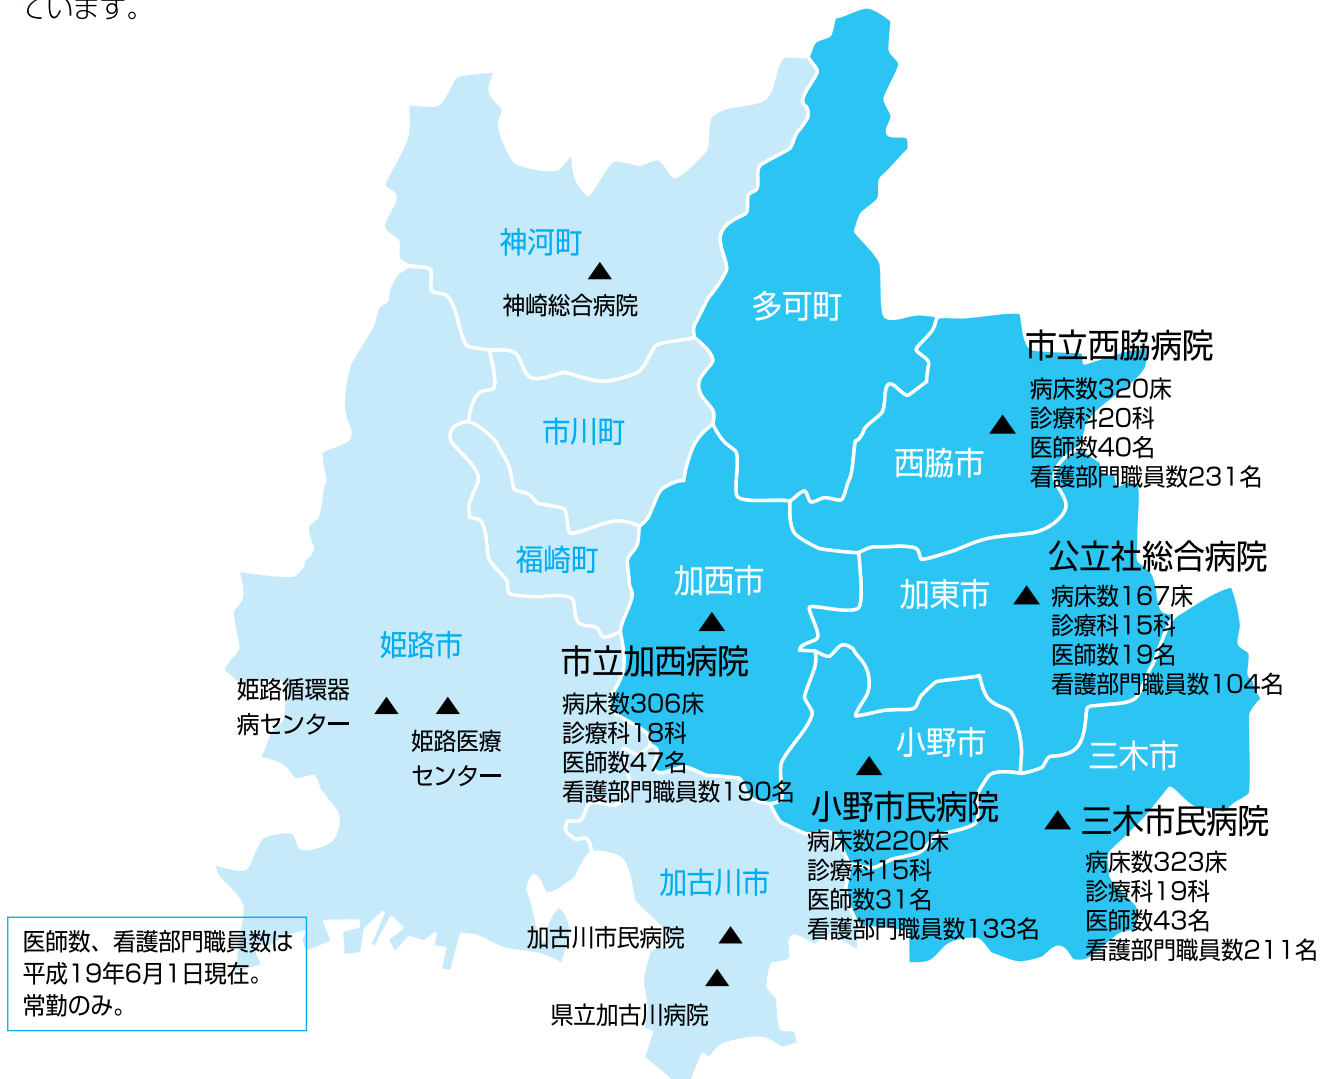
ています。

神河町
神崎総合病院

多可町

市川町

市立西脇病院
病床数320床
診療科20科
医師数40名
看護部門職員数231名

西脇市

福崎町

加西市

公立社総合病院
加東市
病床数167床
診療科15科
医師数19名
看護部門職員数104名

姫路市

市立加西病院
病床数306床
診療科18科
医師数47名
看護部門職員数190名

姫路循環器病センター

姫路医療センター

小野市

三木市

小野市民病院
病床数220床
診療科15科
医師数31名
看護部門職員数133名

三木市民病院
病床数323床
診療科19科
医師数43名
看護部門職員数211名

加古川市

加古川市民病院

県立加古川病院

医師数、看護部門職員数は平成19年6月1日現在。常勤のみ。